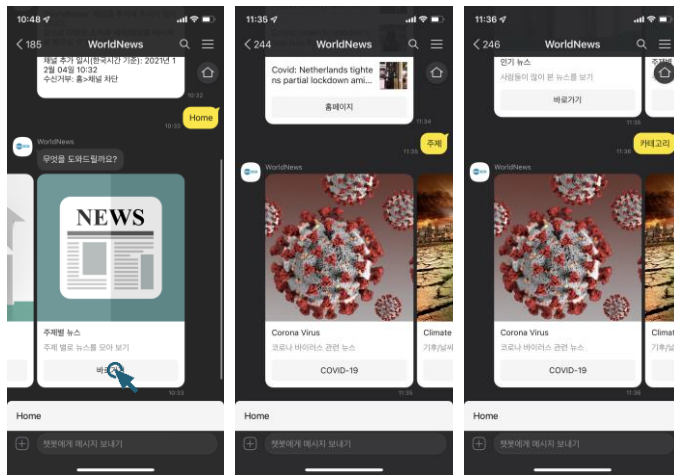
10:48

185 WorldNews

채널 추가 일시(한국시간 기준): 2021년 12월 04일 10:32
수신거부: 홈>채널 차단

10:32

Home

10:33

WorldNews

무엇을 도와드릴까요?

NEWS

주제별 뉴스

주제 별로 뉴스를 모아 보기

바로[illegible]

10:33

Home

챗봇에게 메시지 보내기

11:35

244 WorldNews

Covid: Netherlands tightens partial lockdown ami...

홈페이지

11:35

주제

WorldNews

Corona Virus

코로나 바이러스 관련 뉴스

COVID-19

Climate

기후/날씨

11:35

Home

챗봇에게 메시지 보내기

11:36

246 WorldNews

인기 뉴스

사람들이 많이 본 뉴스를 보기

바로가기

주제

카테고리

11:36

WorldNews

Corona Virus

코로나 바이러스 관련 뉴스

COVID-19

Climat

기후/날

11:36

Home

챗봇에게 메시지 보내기